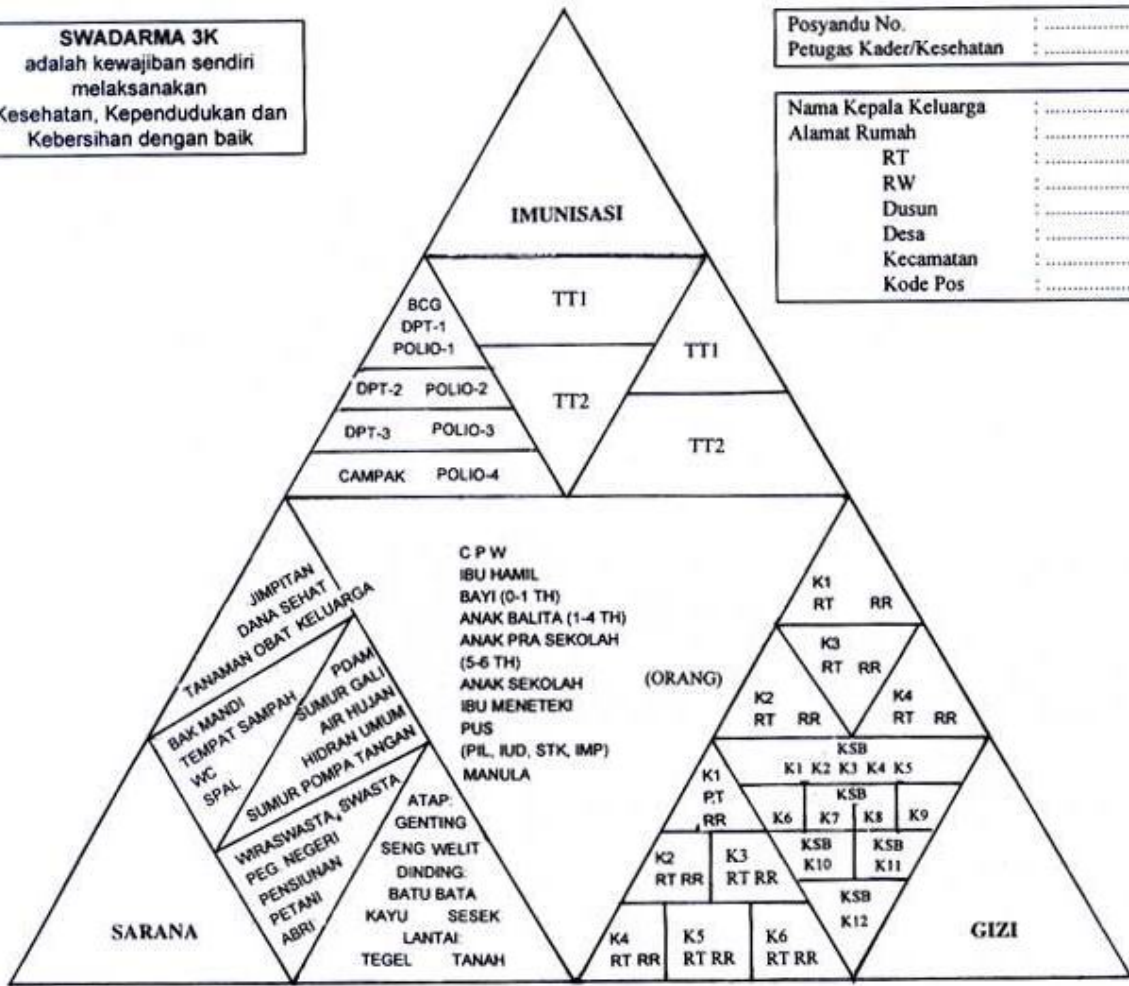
SWADARMA 3K
adalah kewajiban sendiri melaksanakan Kesehatan, Kependudukan dan Kebersihan dengan baik

Posyandu No. : ..........
Petugas Kader/Kesehatan : ..........

Nama Kepala Keluarga : ..........
Alamat Rumah : ..........
RT : ..........
RW : ..........
Dusun : ..........
Desa : ..........
Kecamatan : ..........
Kode Pos : ..........

IMUNISASI

BCG
DPT-1
POLIO-1
TT1
DPT-2 POLIO-2
TT2
DPT-3 POLIO-3
CAMPAK POLIO-4
TT1
TT2

JIMPITAN
DANA SEHAT
TANAMAN OBAT KELUARGA
BAK MANDI
TEMPAT SAMPAH
WC
SPAL
PDAM
SUMUR GALI
AIR HUJAN
HIDRAN UMUM
SUMUR POMPA TANGAN
WIRASWASTA, SWASTA
PEG. NEGERI
PENSIUNAN
PETANI
ABRI
ATAP:
GENTING
SENG WELIT
DINDING:
BATU BATA
KAYU SESEK
LANTAI:
TEGEL TANAH

C P W
IBU HAMIL
BAYI (0-1 TH)
ANAK BALITA (1-4 TH)
ANAK PRA SEKOLAH (5-6 TH)
ANAK SEKOLAH
IBU MENETEKI
PUS
(PIL, IUD, STK, IMP)
MANULA

(ORANG)

K1
RT RR
K3
RT RR
K2
RT RR
K4
RT RR
KSB
K1 K2 K3 K4 K5
K1
RT
RR
K6
KSB
K7 K8 K9
K2
RT RR
K3
RT RR
KSB
K10
KSB
K11
KSB
K12
K4
RT RR
K5
RT RR
K6
RT RR

SARANA
GIZI